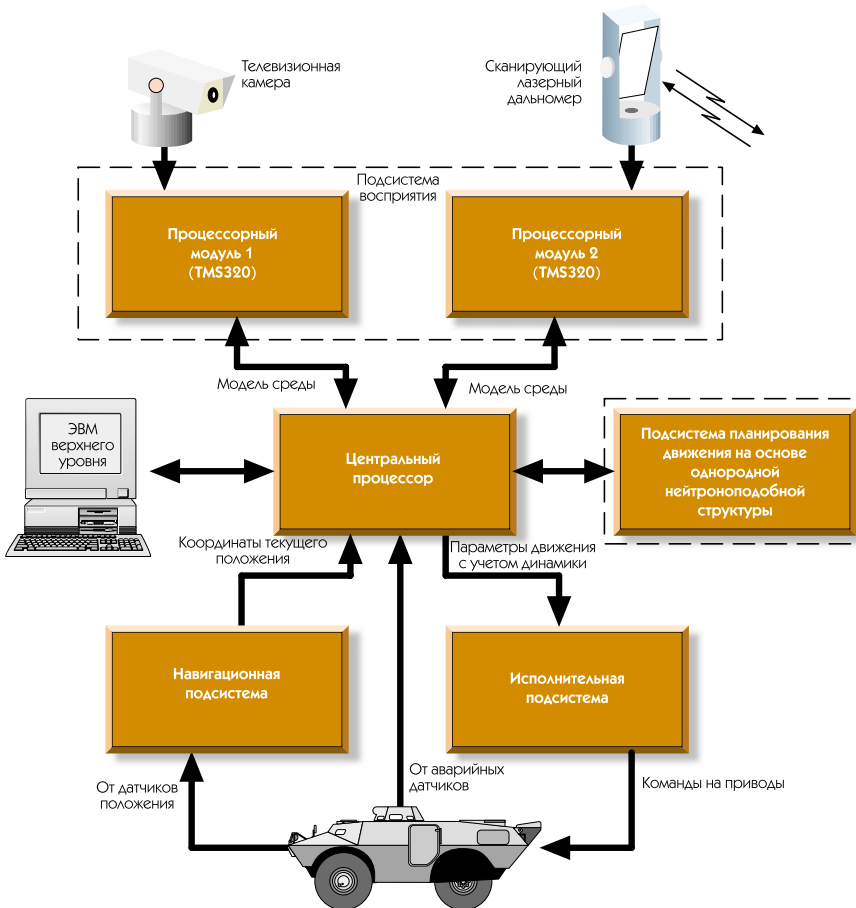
Телевизионная камера

Сканирующий лазерный дальномер

Подсистема восприятия

Процессорный модуль 1 (TMS320)

Процессорный модуль 2 (TMS320)

Модель среды

Модель среды

ЭВМ верхнего уровня

Центральный процессор

Подсистема планирования движения на основе однородной нейтроноподобной структуры

Координаты текущего положения

Параметры движения с учетом динамики

Навигационная подсистема

Исполнительная подсистема

От датчиков положения

От аварийных датчиков

Команды на приводы